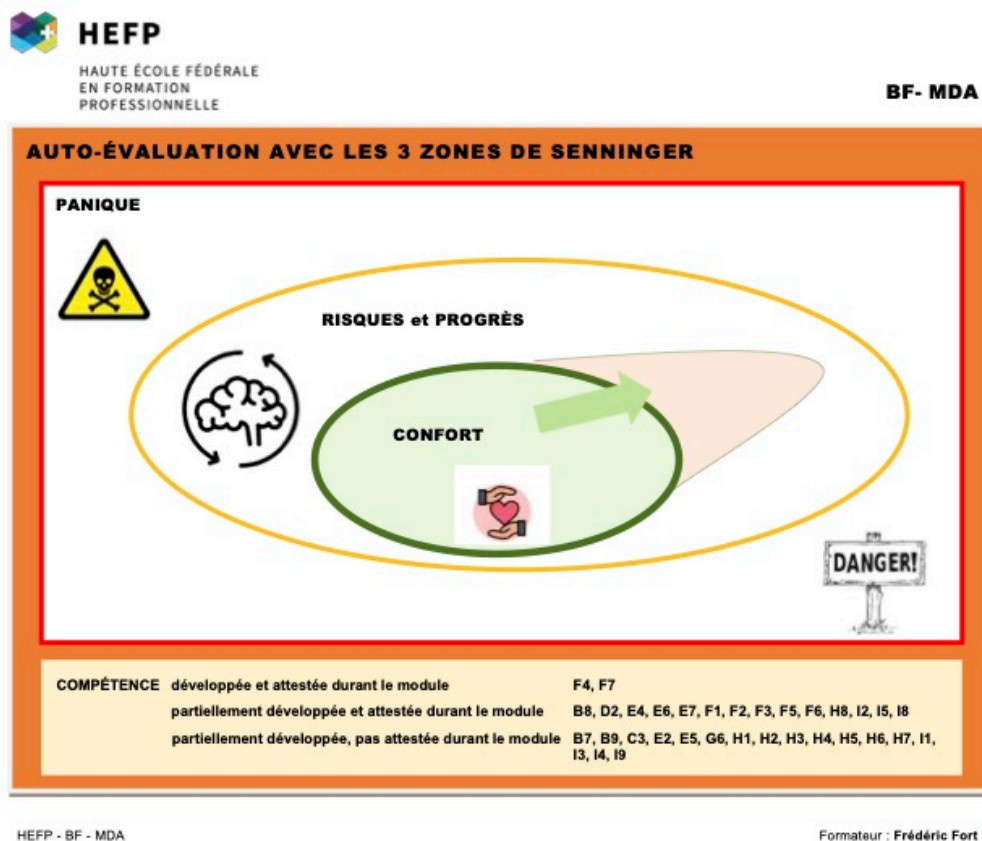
HEFP
HAUTE ÉCOLE FÉDÉRALE EN FORMATION PROFESSIONNELLE

BF- MDA

AUTO-ÉVALUATION AVEC LES 3 ZONES DE SENNINGER

PANIQUE

RISQUES et PROGRÈS

CONFORT

DANGER!

| COMPÉTENCE | développée et attestée durant le module | F4, F7 |
|---|---|---|
| | partiellement développée et attestée durant le module | B8, D2, E4, E6, E7, F1, F2, F3, F5, F6, H8, I2, I5, I8 |
| | partiellement développée, pas attestée durant le module | B7, B9, C3, E2, E5, G6, H1, H2, H3, H4, H5, H6, H7, I1, I3, I4, I9 |

HEFP - BF - MDA

Formateur : Frédéric Fort